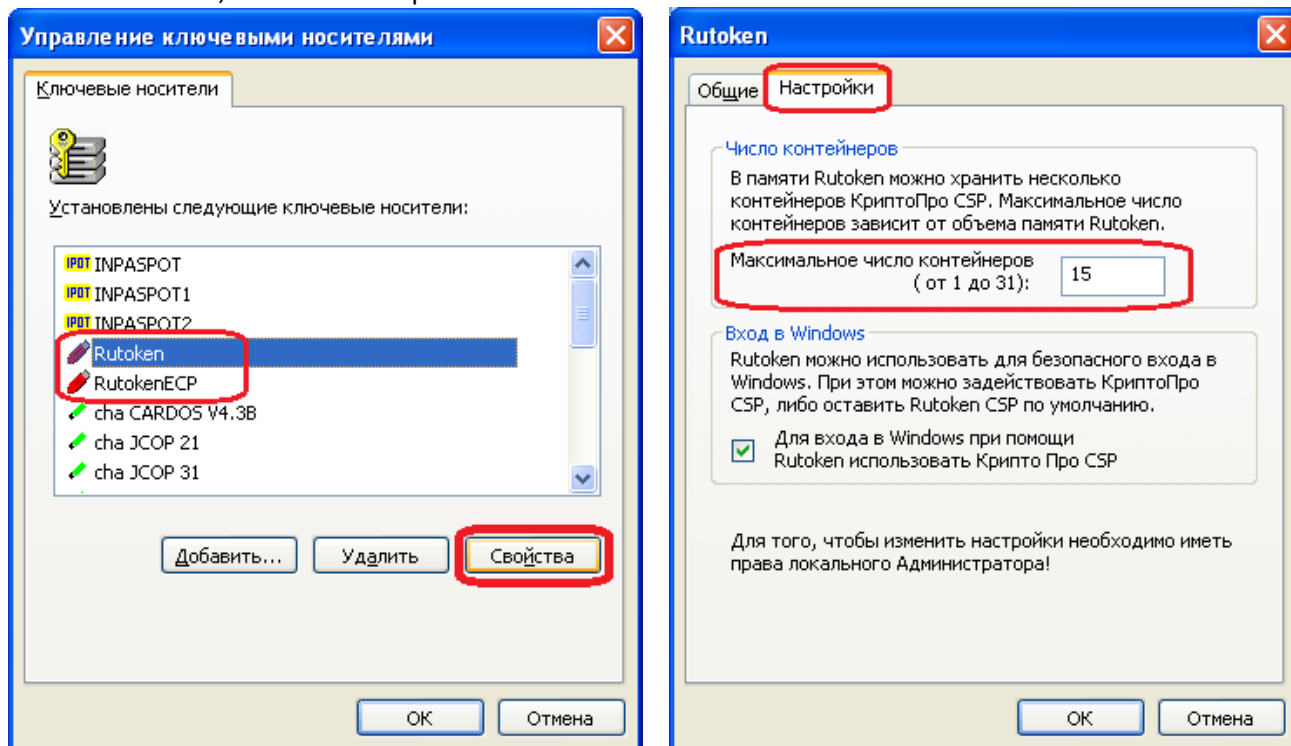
Управление ключевыми носителями

Ключевые носители

Установлены следующие ключевые носители:

IPOT INPASPOT
IPOT INPASPOT1
IPOT INPASPOT2
Rutoken
RutokenECP
cha CARDOS V4.3B
cha JCOP 21
cha JCOP 31

Добавить... | Удалить | Свойства

OK | Отмена

Rutoken

Общие | Настройки

Число контейнеров

В памяти Rutoken можно хранить несколько контейнеров КриптоПро CSP. Максимальное число контейнеров зависит от объема памяти Rutoken.

Максимальное число контейнеров ( от 1 до 31): 15

Вход в Windows

Rutoken можно использовать для безопасного входа в Windows. При этом можно задействовать КриптоПро CSP, либо оставить Rutoken CSP по умолчанию.

Для входа в Windows при помощи Rutoken использовать Крипто Про CSP

Для того, чтобы изменить настройки необходимо иметь права локального Администратора!

OK | Отмена